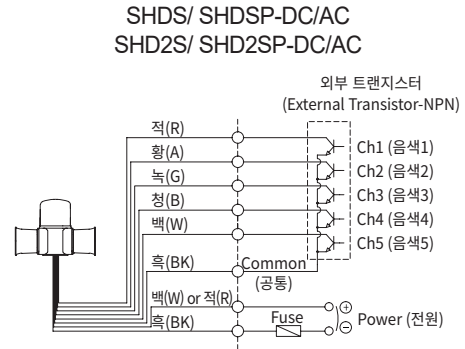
SHDS/ SHDSP-DC/AC
SHD2S/ SHD2SP-DC/AC

외부 트랜지스터
(External Transistor-NPN)

적(R)
황(A)
녹(G)
청(B)
백(W)
흑(BK)
백(W) or 적(R)
흑(BK)

Ch1 (음색1)
Ch2 (음색2)
Ch3 (음색3)
Ch4 (음색4)
Ch5 (음색5)

Common
(공통)

Fuse

⊕
⊖
Power (전원)